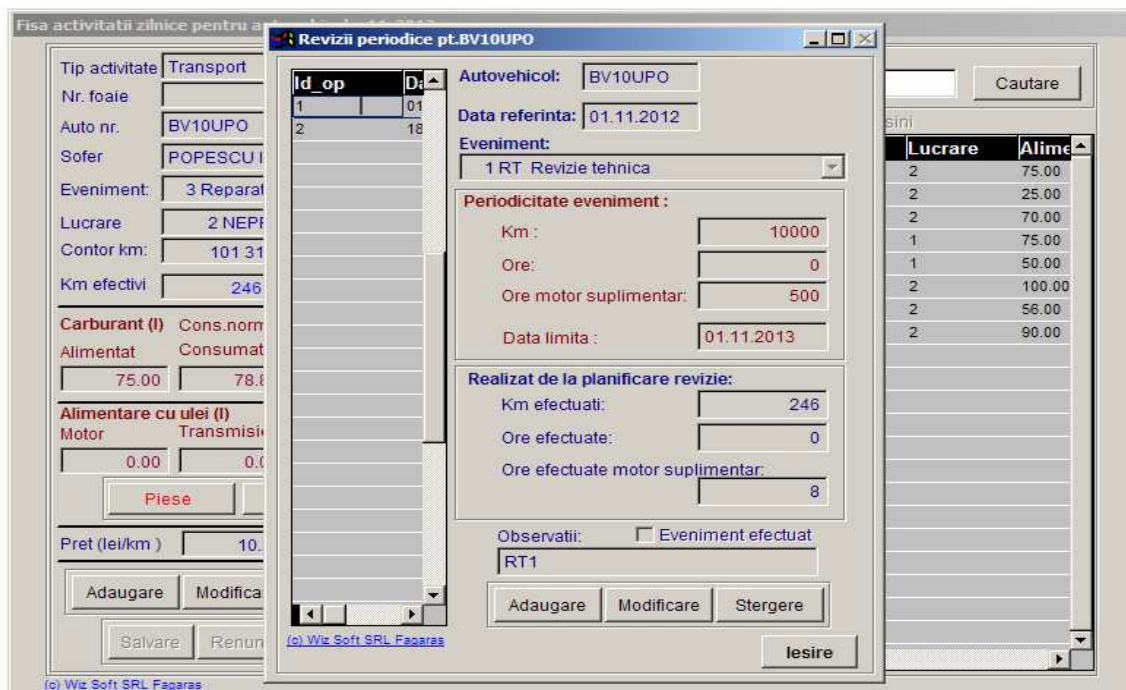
Fisa activitatii zilnice pentru a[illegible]

Tip activitate Transport
Nr. foaie
Auto nr. BV10UPO
Sofer POPESCU I
Eveniment 3 Reparat
Lucrare 2 NEPF
Contor km: 101 31
Km efectivi 246
Carburant (l) Cons.norm
Alimentat Consumat
75.00 78.8
Alimentare cu ulei (l)
Motor Transmisi
0.00 0.0
Piese
Pret (lei/km) 10.
Adaugare Modifica
Salvare Renun
(c) Wiz Soft SRL Fagaras

Cautare
sini

| Lucrare | Alime |
|---|---|
| 2 | 75.00 |
| 2 | 25.00 |
| 2 | 70.00 |
| 1 | 75.00 |
| 1 | 50.00 |
| 2 | 100.00 |
| 2 | 56.00 |
| 2 | 90.00 |

Revizii periodice pt.BV10UPO

| Id_op | Da |
|---|---|
| 1 | 01 |
| 2 | 18 |

(c) Wiz Soft SRL Fagaras

Autovehicol: BV10UPO
Data referinta: 01.11.2012
Eveniment:
1 RT Revizie tehnica
Periodicitate eveniment :
Km : 10000
Ore: 0
Ore motor suplimentar: 500
Data limita : 01.11.2013
Realizat de la planificare revizie:
Km efectuati: 246
Ore efectuate: 0
Ore efectuate motor suplimentar: 8
Observatii: Eveniment efectuat
RT1
Adaugare Modificare Stergere
Iesire